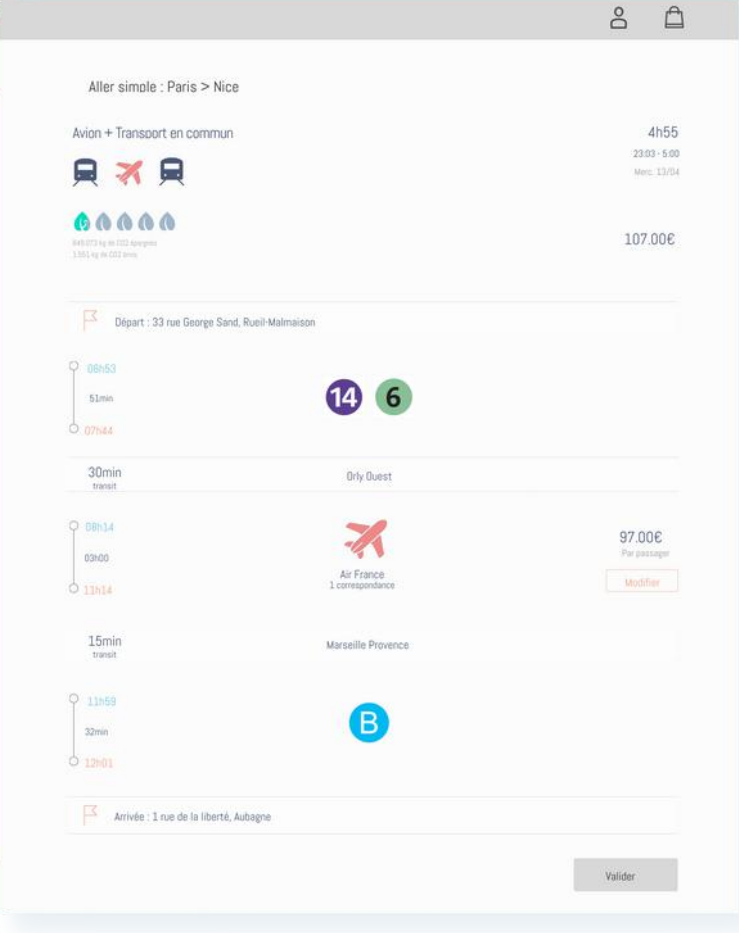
Aller simple : Paris > Nice

Avion + Transport en commun

4h55

23:03 - 5:00

Merc. 13/04

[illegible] kg de CO2 épargnés
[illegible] kg de CO2 émis

107.00€

Départ : 33 rue George Sand, Rueil-Malmaison

06h53

51min

07h44

14

6

30min
transit

Orly Ouest

08h14

03h00

11h14

Air France
1 correspondance

97.00€
Par passager

Modifier

15min
transit

Marseille Provence

11h59

32min

12h01

B

Arrivée : 1 rue de la liberté, Aubagne

Valider